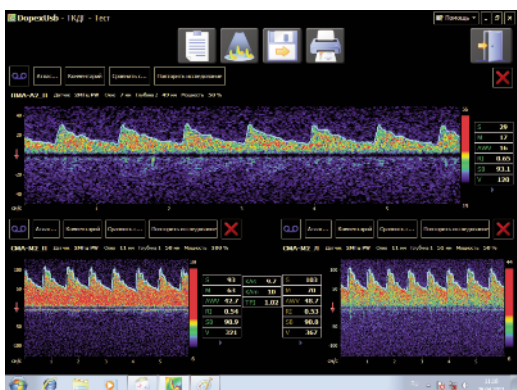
Dopextisb - ТКДГ - Тест

Помощь

Атлас... Комментарий Сравнить с... Повторить исследование

СМА-А2 Л Датчик 2МГц PW Окно 7 мм Глубина 1 47 мм Мощность 50 %

40
20
-20
-40
см/с

S 39
M 17
AMV 16
PI 0.65
SB 92.1
V 120

Атлас... Комментарий Сравнить с... Повторить исследование

СМА-М2 Л Датчик 2МГц PW Окно 11 мм Глубина 1 50 мм Мощность 100 %

Атлас... Комментарий Сравнить с... Повторить исследование

СМА-М2 П Датчик 2МГц PW Окно 11 мм Глубина 1 50 мм Мощность 100 %

| | | | | | |
|---|---|---|---|---|---|
| S | 93 | KAs | 0.7 | S | 103 |
| M | 61 | KAs | 10 | M | 70 |
| AMV | 42.7 | TPI | 1.02 | AMV | 48.7 |
| PI | 0.54 | | | PI | 0.53 |
| SB | 90.9 | | | SB | 90.8 |
| V | 221 | | | V | 367 |

см/с 1 2 3 4 5 6
см/с 1 2 3 4 5 6